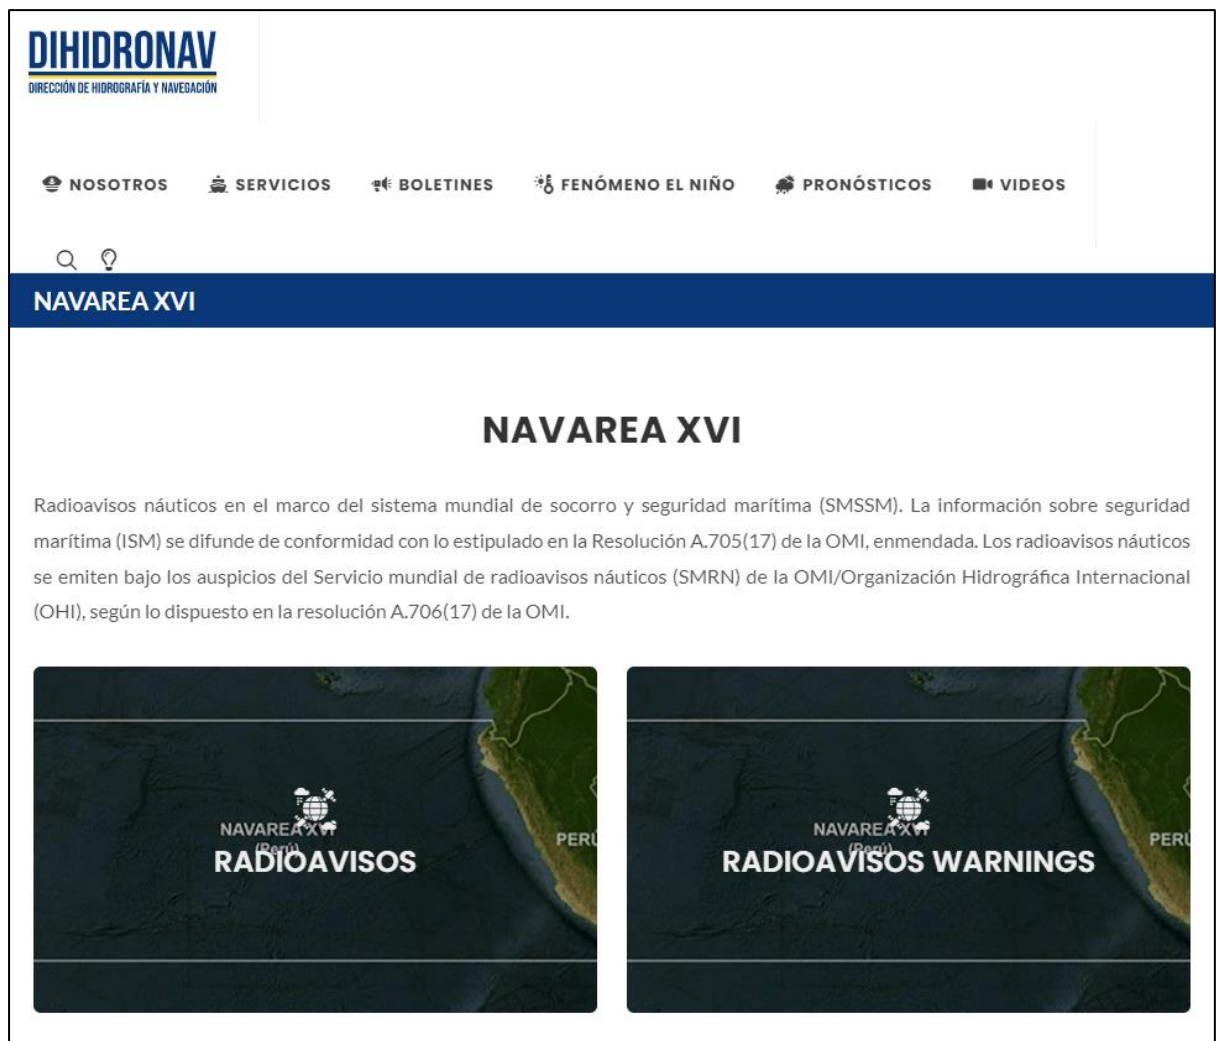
DIHIDRONAV
DIRECCIÓN DE HIDROGRAFÍA Y NAVEGACIÓN

NOSOTROS SERVICIOS BOLETINES FENÓMENO EL NIÑO PRONÓSTICOS VIDEOS

NAVAREA XVI

NAVAREA XVI

Radioavisos náuticos en el marco del sistema mundial de socorro y seguridad marítima (SMSSM). La información sobre seguridad marítima (ISM) se difunde de conformidad con lo estipulado en la Resolución A.705(17) de la OMI, enmendada. Los radioavisos náuticos se emiten bajo los auspicios del Servicio mundial de radioavisos náuticos (SMRN) de la OMI/Organización Hidrográfica Internacional (OHI), según lo dispuesto en la resolución A.706(17) de la OMI.

NAVAREA XVI (Perú)
RADIOAVISOS
PERÚ

NAVAREA XVI (Perú)
RADIOAVISOS WARNINGS
PERÚ